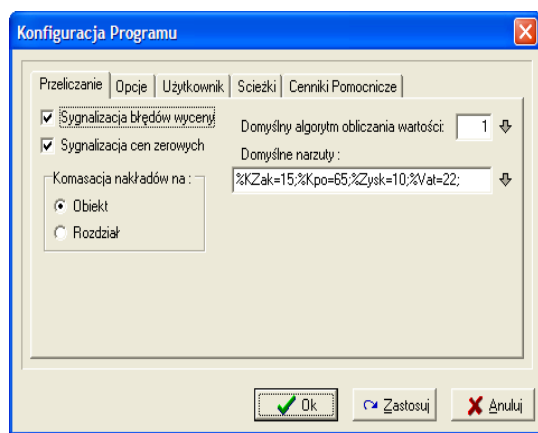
Konfiguracja Programu

Przeliczanie | Opcje | Użytkownik | Scieżki | Cenniki Pomocnicze

Sygnalizacja błędów wyceny

Sygnalizacja cen zerowych

Domyślny algorytm obliczania wartości: 1

Domyślne narzuty :

%KZak=15;%Kpo=65;%Zysk=10;%Vat=22;

Komasacja nakładów na :

Obiekt

Rozdział

Ok

Zastosuj

Anuluj